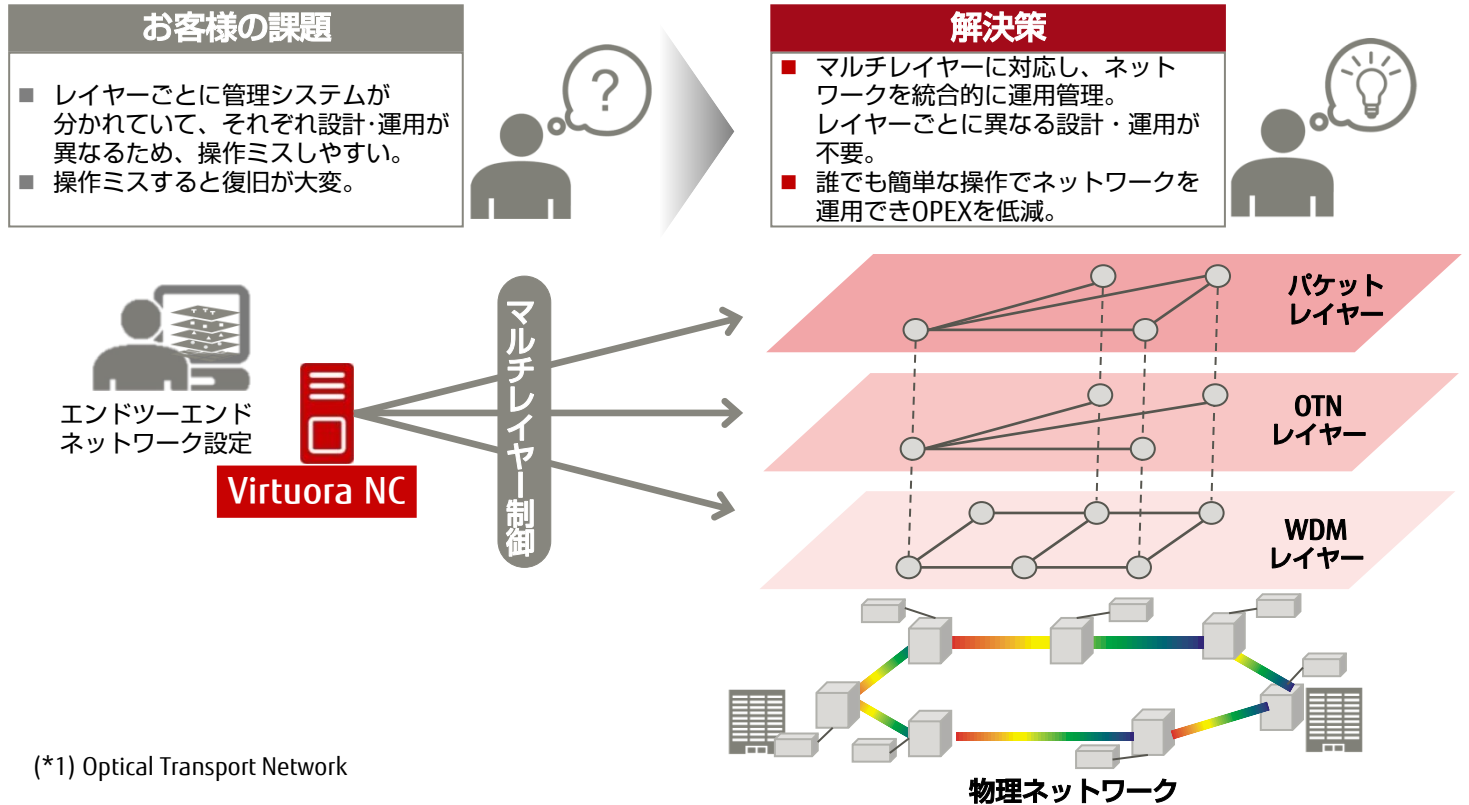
お客様の課題

■ レイヤーごとに管理システムが分かれていて、それぞれ設計・運用が異なるため、操作ミスしやすい。
■ 操作ミスすると復旧が大変。

?

解決策

■ マルチレイヤーに対応し、ネットワークを統合的に運用管理。
レイヤーごとに異なる設計・運用が不要。
■ 誰でも簡単な操作でネットワークを運用できOPEXを低減。

エンドツーエンド
ネットワーク設定

Virtuora NC

マルチレイヤー制御

パケット
レイヤー

OTN
レイヤー

WDM
レイヤー

物理ネットワーク

(*1) Optical Transport Network